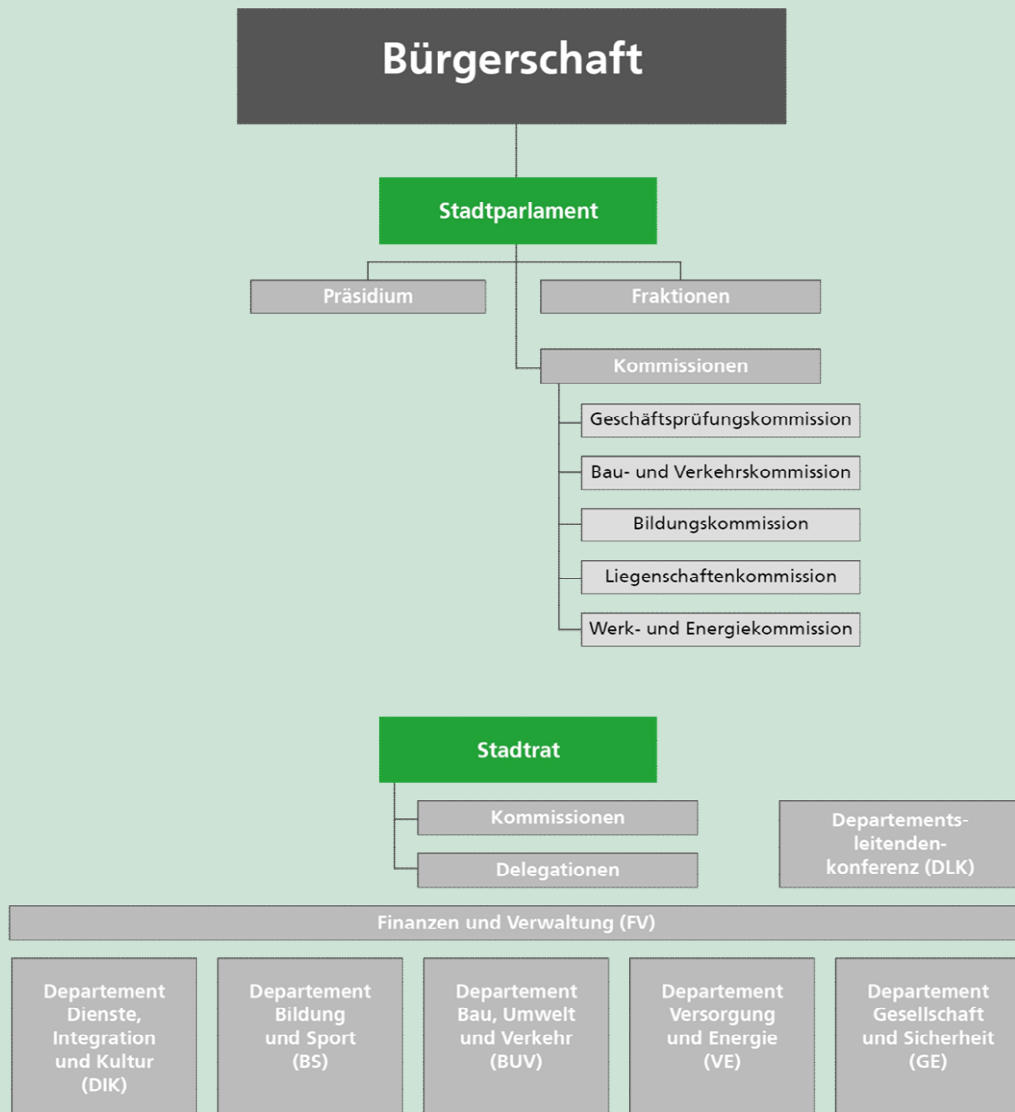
Bürgerschaft

Stadtparlament

Präsidium

Fraktionen

Kommissionen

Geschäftsprüfungskommission

Bau- und Verkehrskommission

Bildungskommission

Liegenschaftenkommission

Werk- und Energiekommission

Stadtrat

Kommissionen

Delegationen

Departementsleitendenkonferenz (DLK)

Finanzen und Verwaltung (FV)

Departement Dienste, Integration und Kultur (DIK)

Departement Bildung und Sport (BS)

Departement Bau, Umwelt und Verkehr (BUV)

Departement Versorgung und Energie (VE)

Departement Gesellschaft und Sicherheit (GE)